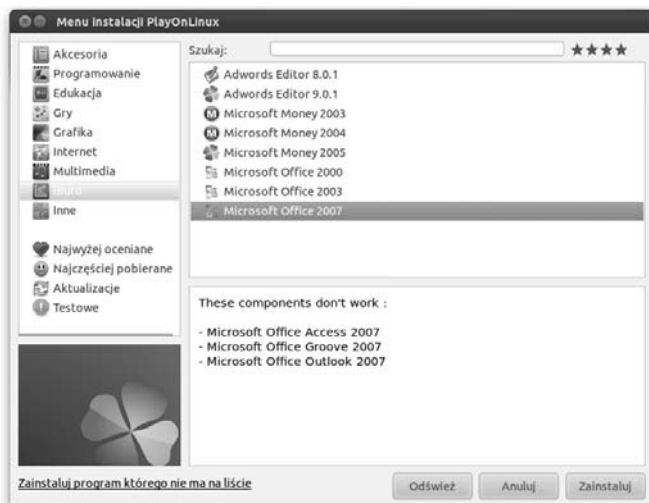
Menu instalacji PlayOnLinux

Akcesoria
Programowanie
Edukacja
Gry
Grafika
Internet
Multimedia
Biuro
Inne

Najwyżej oceniane
Najczęściej pobierane
Aktualizacje
Testowe

Szukaj:

★★★★

Adwords Editor 8.0.1
Adwords Editor 9.0.1
Microsoft Money 2003
Microsoft Money 2004
Microsoft Money 2005
Microsoft Office 2000
Microsoft Office 2003
Microsoft Office 2007

These components don't work :

- Microsoft Office Access 2007
- Microsoft Office Groove 2007
- Microsoft Office Outlook 2007

Zainstaluj program którego nie ma na liście

Odśwież
Anuluj
Zainstaluj